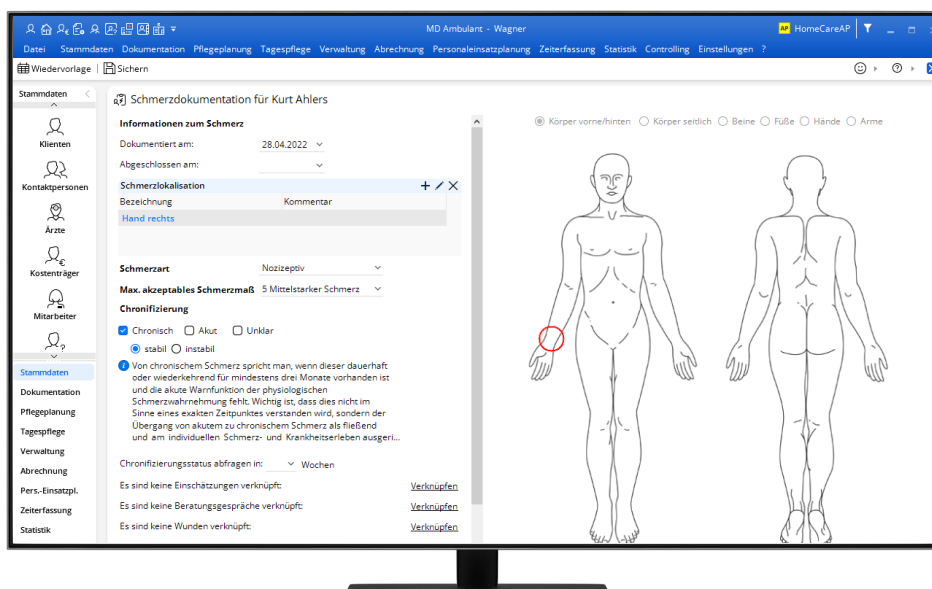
MD Ambulant - Wagner

HomeCareAP

Datei Stammdaten Dokumentation Pflegeplanung Tagespflege Verwaltung Abrechnung Personaleinsatzplanung Zeiterfassung Statistik Controlling Einstellungen ?

Wiedervorlage | Sichern

Stammdaten

Klienten

Kontaktpersonen

Ärzte

Kostenträger

Mitarbeiter

Stammdaten

Dokumentation

Pflegeplanung

Tagespflege

Verwaltung

Abrechnung

Pers.-Einsatzpl.

Zeiterfassung

Statistik

Schmerzdokumentation für Kurt Ahlers

Informationen zum Schmerz

Dokumentiert am: 28.04.2022

Abgeschlossen am:

Schmerzlokalisation

| Bezeichnung | Kommentar |
|---|---|
| Hand rechts | |

Schmerzart Nozizeptiv

Max. akzeptables Schmerzmaß 5 Mittelstarker Schmerz

Chronifizierung

Chronisch Akut Unklar

stabil instabil

Von chronischem Schmerz spricht man, wenn dieser dauerhaft oder wiederkehrend für mindestens drei Monate vorhanden ist und die akute Warnfunktion der physiologischen Schmerzwahrnehmung fehlt. Wichtig ist, dass dies nicht im Sinne eines exakten Zeitpunktes verstanden wird, sondern der Übergang von akutem zu chronischem Schmerz als fließend und am individuellen Schmerz- und Krankheitserleben ausgeri...

Chronifizierungsstatus abfragen in: Wochen

Es sind keine Einschätzungen verknüpft: Verknüpfen

Es sind keine Beratungsgespräche verknüpft: Verknüpfen

Es sind keine Wunden verknüpft: Verknüpfen

Körper vorne/hinten Körper seitlich Beine Füße Hände Arme